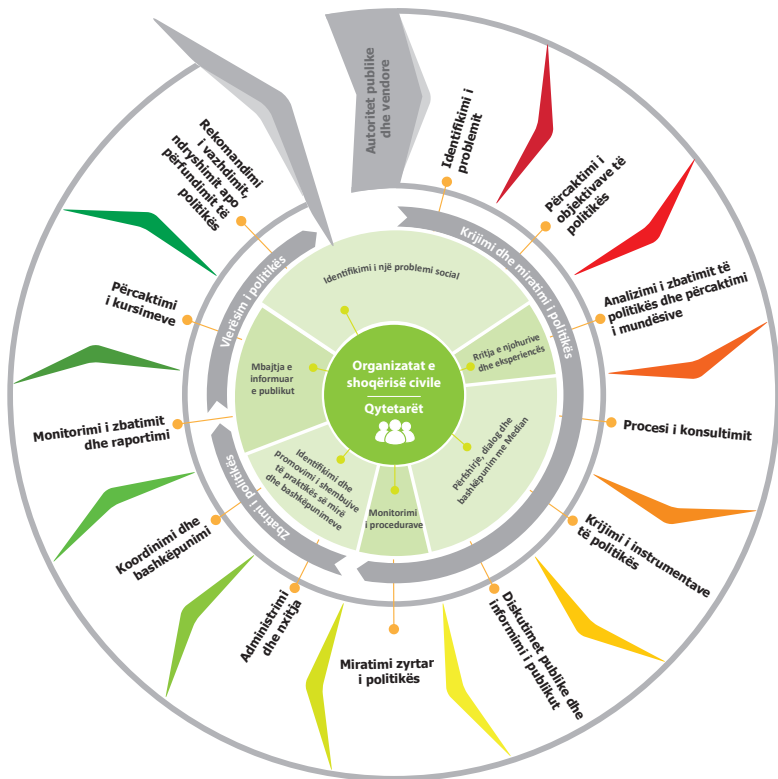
Autoritet publike dhe vendore

Identifikimi i problemit

Përcaktimi i objektivave të politikës

Analizimi i zbatimit të politikës dhe përcaktimi i mundësive

Procesi i konsultimit

Krijimi i instrumentave të politikës

Diskutimet publike dhe informimi i publikut

Miratimi zyrtar i politikës

Administrimi dhe nxitja

Koordinimi dhe bashkëpunimi

Monitorimi i zbatimit dhe raportimi

Përcaktimi i kursimeve

Rekomandimi i vazhdimit, ndryshimit apo përfundimit të politikës

Krijimi dhe miratimi i politikës

Zbatimi i politikës

Vlerësimi i politikës

Identifikimi i një problemi social

Rritja e njohurive dhe eksperiencës

Përfshirje, dialog dhe bashkëpunim me Median

Monitorimi i procedurave

Identifikimi dhe promovimi i shembujve të praktikës së mirë dhe bashkëpunimeve

Mbajtja e informuar e publikut

Organizatat e shoqërisë civile

Qytetarët